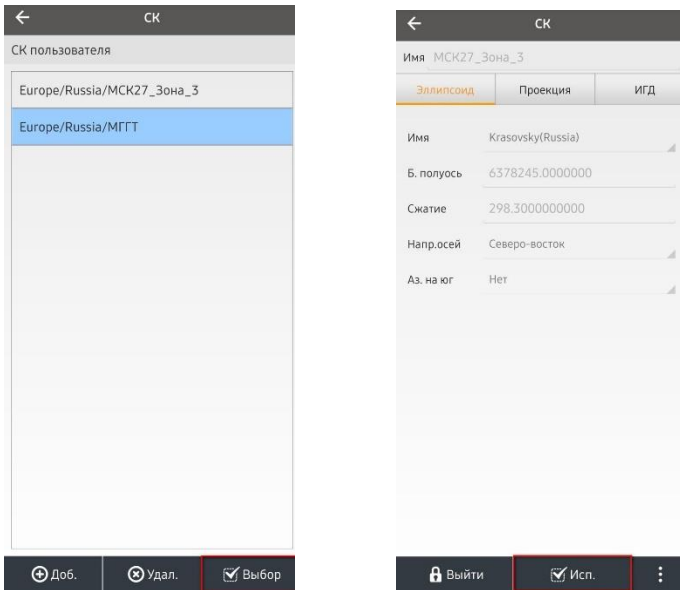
←
СК
СК пользователя
Europe/Russia/МСК27_Зона_3
Europe/Russia/МГГТ
Доб.
Удал.
Выбор

←
СК
Имя МСК27_Зона_3
Эллипсоид
Проекция
ИГД
Имя Krasovsky(Russia)
Б. полуось 6378245.0000000
Сжатие 298.3000000000
Напр.осей Северо-восток
Аз. на юг Нет
Выйти
Исп.